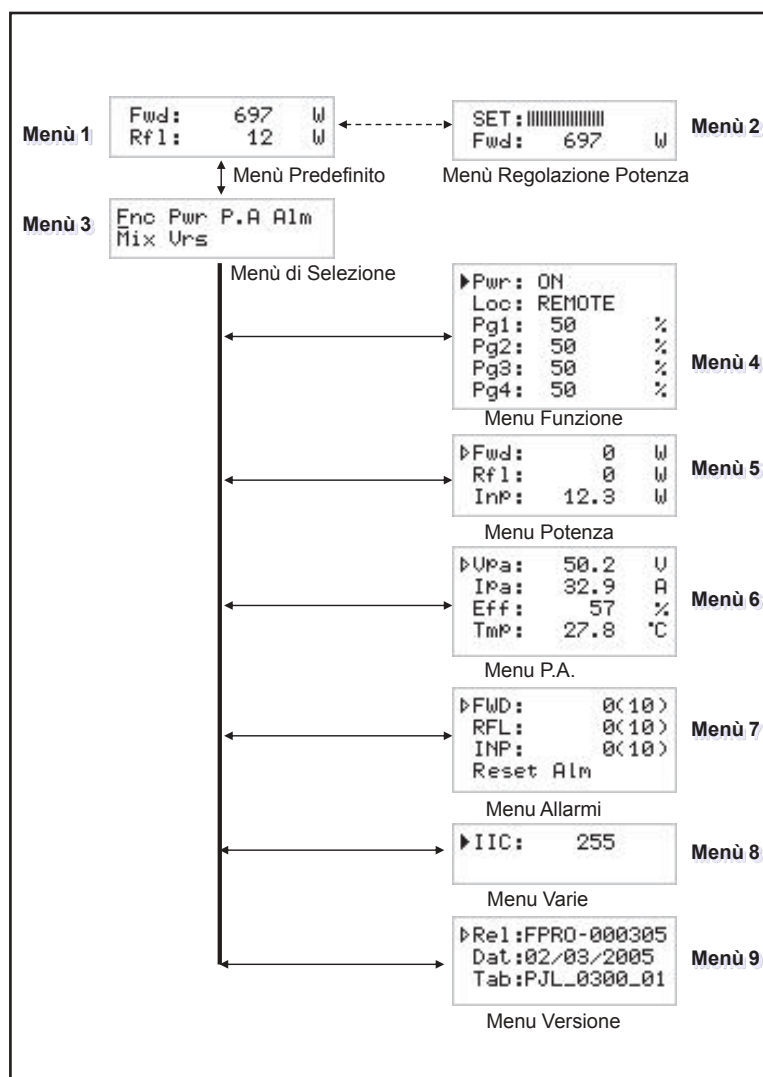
Menù 1
Fwd: 697 W
Rfl: 12 W

SET: ||||||||||||||||
Fwd: 697 W
Menù 2

Menù Predefinito
Menù Regolazione Potenza

Menù 3
Enc Pwr P.A Alm
Mix Vrs

Menù di Selezione

▶Pwr: ON
Loc: REMOTE
Pg1: 50 %
Pg2: 50 %
Pg3: 50 %
Pg4: 50 %
Menù 4
Menu Funzione

▷Fwd: 0 W
Rfl: 0 W
Inp: 12.3 W
Menù 5
Menu Potenza

▷Vpa: 50.2 V
Ipa: 32.9 A
Eff: 57 %
Tmp: 27.8 °C
Menù 6
Menu P.A.

▷FWD: 0(10)
RFL: 0(10)
INP: 0(10)
Reset Alm
Menù 7
Menu Allarmi

▶IIC: 255
Menù 8
Menu Varie

▷Rel:FPRO-000305
Dat:02/03/2005
Tab:PJL_0300_01
Menù 9
Menu Versione